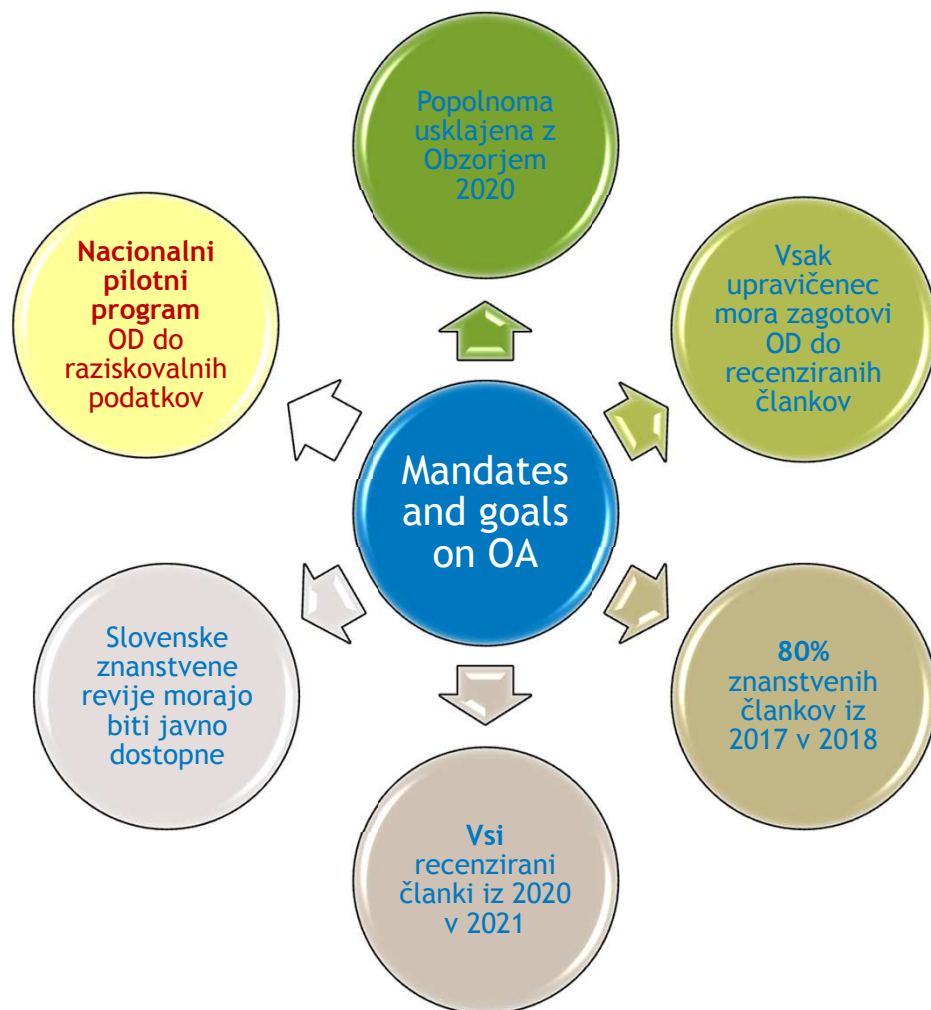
Mandates and goals on OA

Popolnoma usklajena z Obzorjem 2020

Vsak upravičenec mora zagotovi OD do recenziranih člankov

80% znanstvenih člankov iz 2017 v 2018

Vsi recenzirani članki iz 2020 v 2021

Slovenske znanstvene revije morajo biti javno dostopne

Nacionalni pilotni program OD do raziskovalnih podatkov